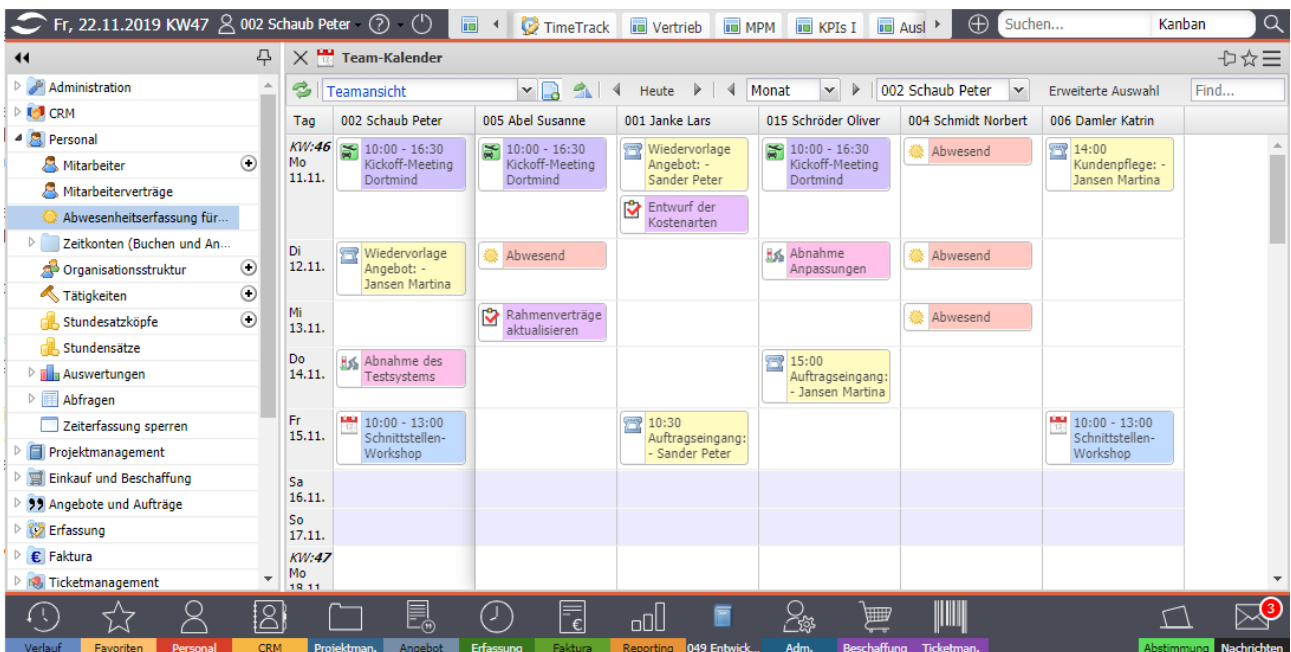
Fr, 22.11.2019 KW47 002 Schaub Peter TimeTrack Vertrieb MPM KPIs I Ausl Suchen... Kanban

Team-Kalender

Administration
CRM
Personal
Mitarbeiter
Mitarbeiterverträge
Abwesenheitserfassung für...
Zeitkonten (Buchen und An...
Organisationsstruktur
Tätigkeiten
Stundesatzköpfe
Stundensätze
Auswertungen
Abfragen
Zeiterfassung sperren
Projektmanagement
Einkauf und Beschaffung
Angebote und Aufträge
Erfassung
Faktura
Ticketmanagement

Teamansicht Heute Monat 002 Schaub Peter Erweiterte Auswahl Find...

| Tag | 002 Schaub Peter | 005 Abel Susanne | 001 Janke Lars | 015 Schröder Oliver | 004 Schmidt Norbert | 006 Damler Katrin |
|---|---|---|---|---|---|---|
| KW:46 Mo 11.11. | 10:00 - 16:30 Kickoff-Meeting Dortmind | 10:00 - 16:30 Kickoff-Meeting Dortmind | Wiedervorlage Angebot: - Sander Peter; Entwurf der Kostenarten | 10:00 - 16:30 Kickoff-Meeting Dortmind | Abwesend | 14:00 Kundenpflege: - Jansen Martina |
| Di 12.11. | Wiedervorlage Angebot: - Jansen Martina | Abwesend | | Abnahme Anpassungen | Abwesend | |
| Mi 13.11. | | Rahmenverträge aktualisieren | | | Abwesend | |
| Do 14.11. | Abnahme des Testsystems | | | 15:00 Auftragseingang: - Jansen Martina | | |
| Fr 15.11. | 10:00 - 13:00 Schnittstellen-Workshop | | 10:30 Auftragseingang: - Sander Peter | | | 10:00 - 13:00 Schnittstellen-Workshop |
| Sa 16.11. | | | | | | |
| So 17.11. | | | | | | |
| KW:47 Mo 18.11 | | | | | | |

3
Verlauf Favoriten Personal CRM Projektman. Angebot Erfassung Faktura Reporting 049 Entwick... Adm. Beschaffung Ticketman. Abstimmung Nachrichten